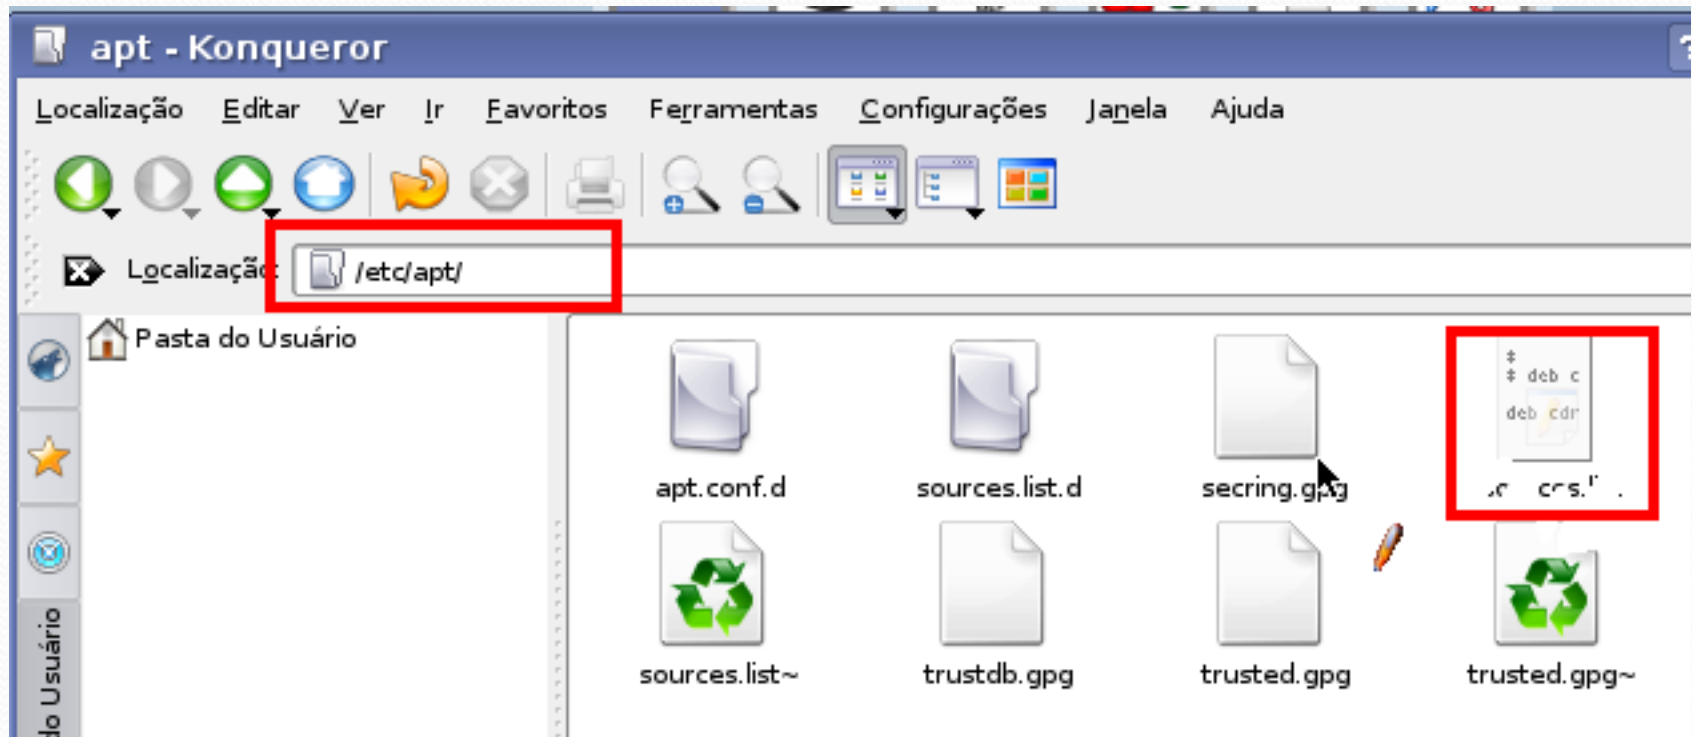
apt - Konqueror

Localização Editar Ver Ir Favoritos Ferramentas Configurações Janela Ajuda

Localizaçã /etc/apt/

Pasta do Usuário

do Usuário

apt.conf.d
sources.list.d
secring.gpg
# deb c
deb cdr
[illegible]
sources.list~
trustdb.gpg
trusted.gpg
trusted.gpg~